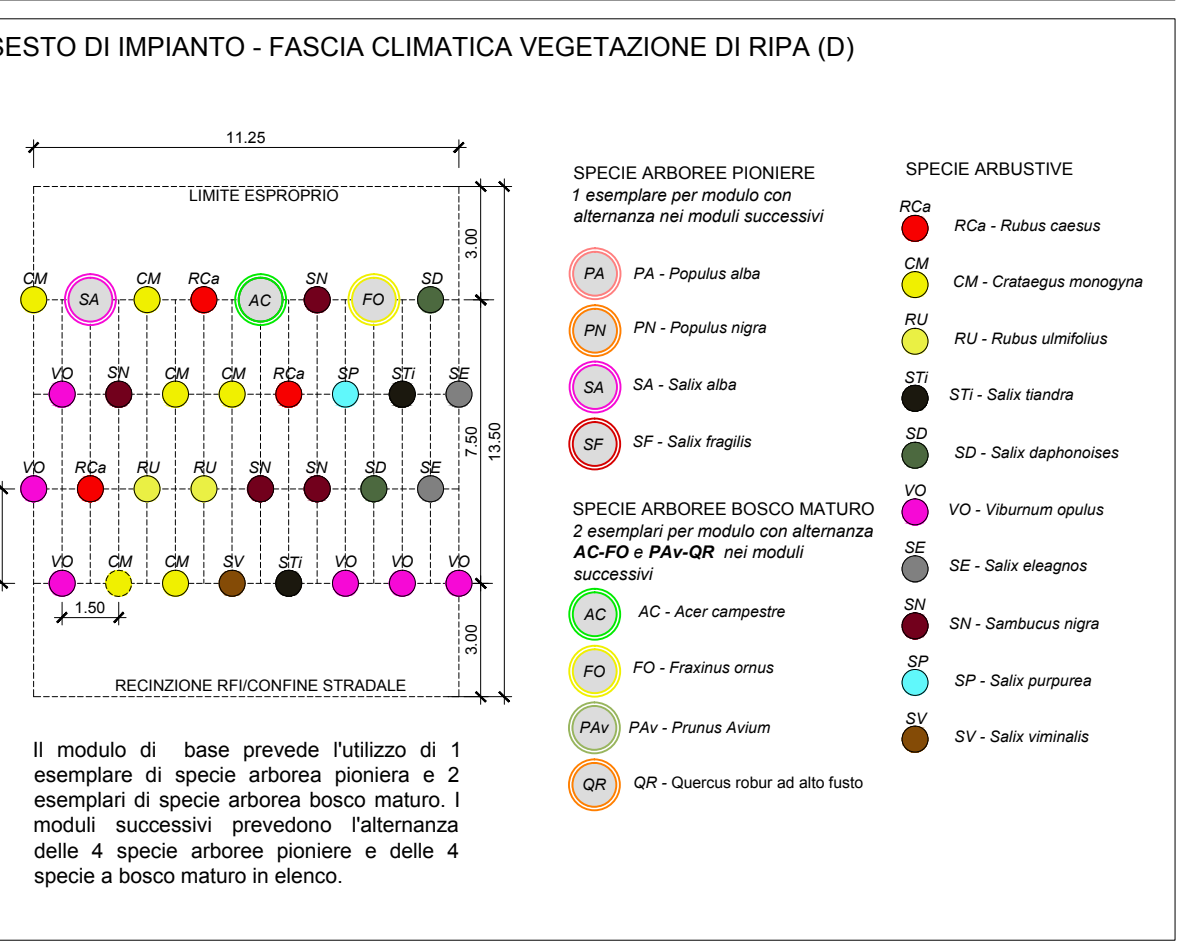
SESTO DI IMPIANTO - FASCIA CLIMATICA VEGETAZIONE DI RIPA (D)

11.25

LIMITE ESPROPRIO

3.00

CM SA CM RCa AC SN FO SD

VO SN CM CM RCa SP STi SE

7.50

13.50

VO RCa RU RU SN SN SD SE

VO CM CM SV STi VO VO VO

1.50

3.00

RECINZIONE RFI/CONFINE STRADALE

SPECIE ARBOREE PIONIERE
1 esemplare per modulo con alternanza nei moduli successivi

PA PA - Populus alba

PN PN - Populus nigra

SA SA - Salix alba

SF SF - Salix fragilis

SPECIE ARBOREE BOSCO MATURO
2 esemplari per modulo con alternanza AC-FO e PAv-QR nei moduli successivi

AC AC - Acer campestre

FO FO - Fraxinus ornus

PAv PAv - Prunus Avium

QR QR - Quercus robur ad alto fusto

SPECIE ARBUSTIVE

RCa RCa - Rubus caesus

CM CM - Crataegus monogyna

RU RU - Rubus ulmifolius

STi STi - Salix tiandra

SD SD - Salix daphonoises

VO VO - Viburnum opulus

SE SE - Salix eleagnos

SN SN - Sambucus nigra

SP SP - Salix purpurea

SV SV - Salix viminalis

Il modulo di base prevede l'utilizzo di 1 esemplare di specie arborea pioniera e 2 esemplari di specie arborea bosco maturo. I moduli successivi prevedono l'alternanza delle 4 specie arboree pioniere e delle 4 specie a bosco maturo in elenco.